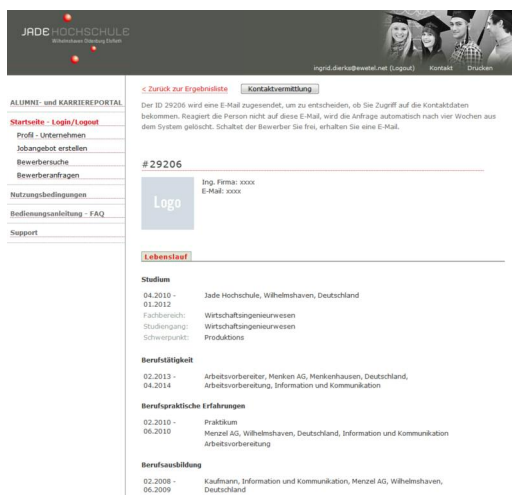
JADE HOCHSCHULE
Wilhelmshaven Oldenburg Elsfleth

ingrid.dierks@ewetel.net (Logout) Kontakt Drucken

ALUMNI- und KARRIEREPORTAL

Startseite - Login/Logout
Profil - Unternehmen
Jobangebot erstellen
Bewerbersuche
Bewerberanfragen

Nutzungsbedingungen

Bedienungsanleitung - FAQ

Support

< Zurück zur Ergebnisliste Kontaktvermittlung

Der ID 29206 wird eine E-Mail zugesendet, um zu entscheiden, ob Sie Zugriff auf die Kontaktdaten bekommen. Reagiert die Person nicht auf diese E-Mail, wird die Anfrage automatisch nach vier Wochen aus dem System gelöscht. Schaltet der Bewerber Sie frei, erhalten Sie eine E-Mail.

#29206

Logo

Ing. Firma: xxxx
E-Mail: xxxx

Lebenslauf

Studium

04.2010 - 01.2012 Jade Hochschule, Wilhelmshaven, Deutschland
Fachbereich: Wirtschaftsingenieurwesen
Studiengang: Wirtschaftsingenieurwesen
Schwerpunkt: Produktions

Berufstätigkeit

02.2013 - 04.2014 Arbeitsvorbereiter, Menken AG, Menkenhausen, Deutschland, Arbeitsvorbereitung, Information und Kommunikation

Berufspraktische Erfahrungen

02.2010 - 06.2010 Praktikum
Menzel AG, Wilhelmshaven, Deutschland, Information und Kommunikation
Arbeitsvorbereitung

Berufsausbildung

02.2008 - 06.2009 Kaufmann, Information und Kommunikation, Menzel AG, Wilhelmshaven, Deutschland